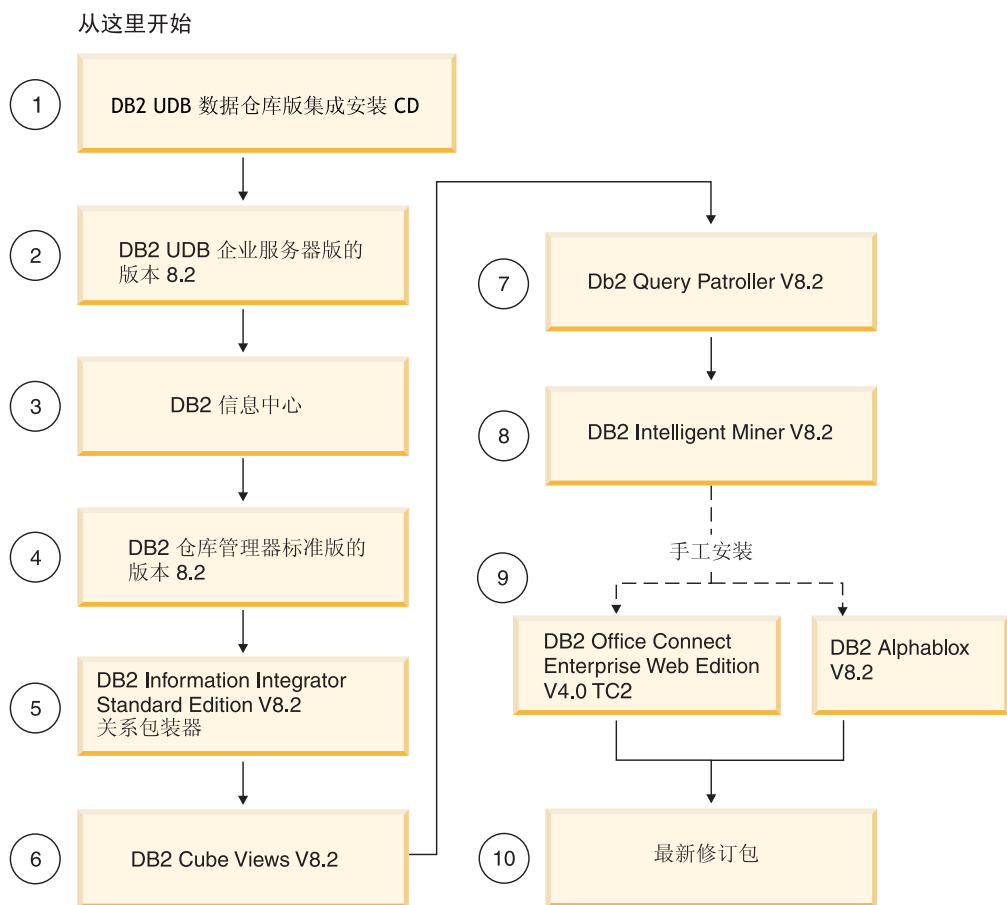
从这里开始

1

DB2 UDB 数据仓库版集成安装 CD

2

DB2 UDB 企业服务器版的版本 8.2

3

DB2 信息中心

4

DB2 仓库管理器标准版的版本 8.2

5

DB2 Information Integrator Standard Edition V8.2 关系包装器

6

DB2 Cube Views V8.2

7

Db2 Query Patroller V8.2

8

DB2 Intelligent Miner V8.2

手工安装

9

DB2 Office Connect Enterprise Web Edition V4.0 TC2

DB2 Alphablox V8.2

10

最新修订包